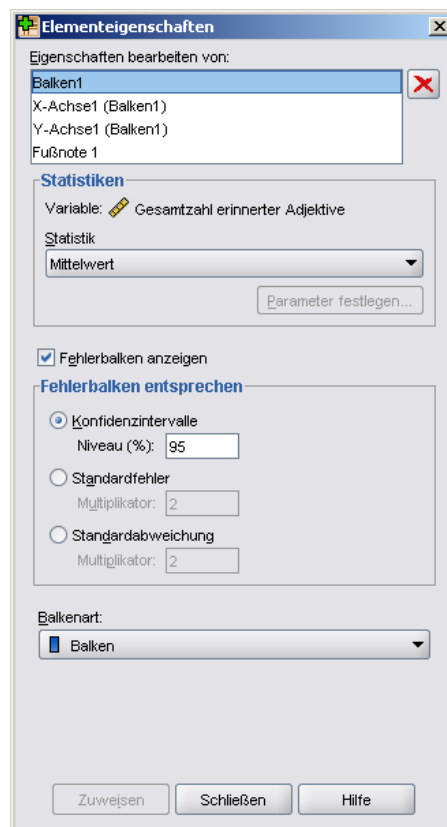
Elementeigenschaften

Eigenschaften bearbeiten von:

Balken1
X-Achse1 (Balken1)
Y-Achse1 (Balken1)
Fußnote 1

Statistiken

Variable: Gesamtzahl erinnerter Adjektive

Statistik

Mittelwert

Parameter festlegen...

Fehlerbalken anzeigen

Fehlerbalken entsprechen

Konfidenzintervalle

Niveau (%): 95

Standardfehler

Multiplikator: 2

Standardabweichung

Multiplikator: 2

Balkenart:

Balken

Zuweisen Schließen Hilfe